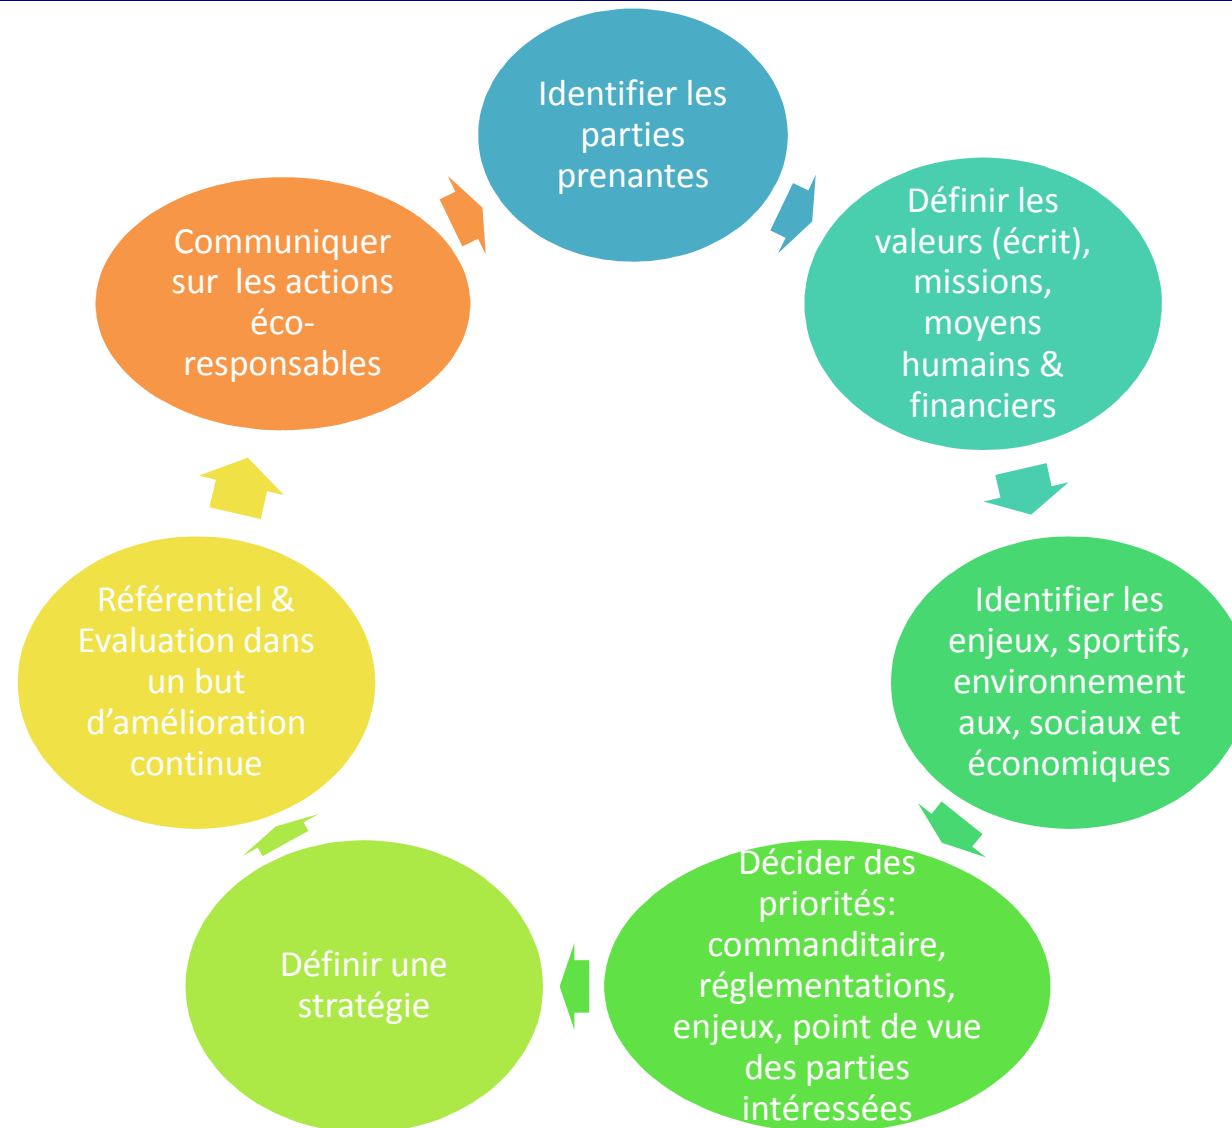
Identifier les parties prenantes

Définir les valeurs (écrit), missions, moyens humains & financiers

Identifier les enjeux, sportifs, environnementaux, sociaux et économiques

Décider des priorités: commanditaire, réglementations, enjeux, point de vue des parties intéressées

Définir une stratégie

Référentiel & Evaluation dans un but d'amélioration continue

Communiquer sur les actions éco-responsables